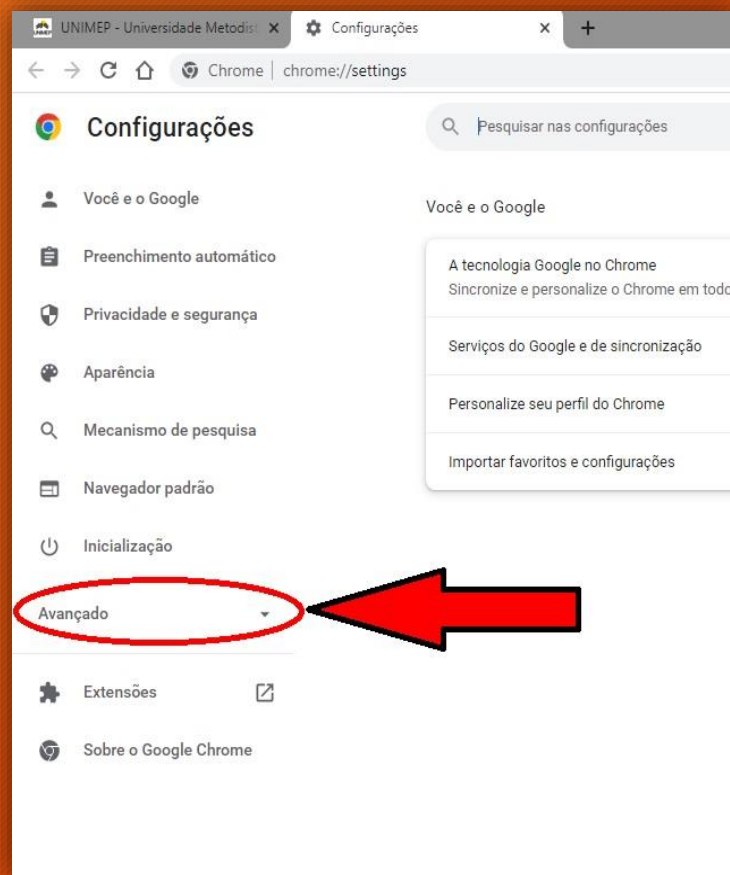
UNIMEP - Universidade Metodist ×
Configurações ×
+

Chrome | chrome://settings

Configurações

Pesquisar nas configurações

Você e o Google
Preenchimento automático
Privacidade e segurança
Aparência
Mecanismo de pesquisa
Navegador padrão
Inicialização
Avançado
Extensões
Sobre o Google Chrome

Você e o Google

A tecnologia Google no Chrome
Sincronize e personalize o Chrome em todo

Serviços do Google e de sincronização

Personalize seu perfil do Chrome

Importar favoritos e configurações